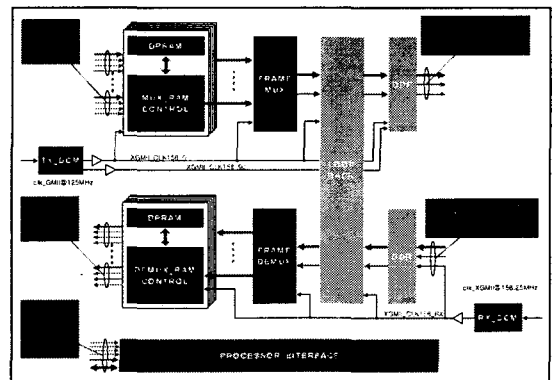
DPRAM

MUX_RAM CONTROL

FRAME MUX

LOOP BACK

DPR

TX_DCM

XGMII_CLK156_S

XGMII_CLK156_S

clk_GMII@125MHz

DPRAM

DEMUX_RAM CONTROL

FRAME DEMUX

DPR

clk_XGMII@156.25MHz

XGMII_CLK156_RX

RX_DCM

PROCESSOR INTERFACE